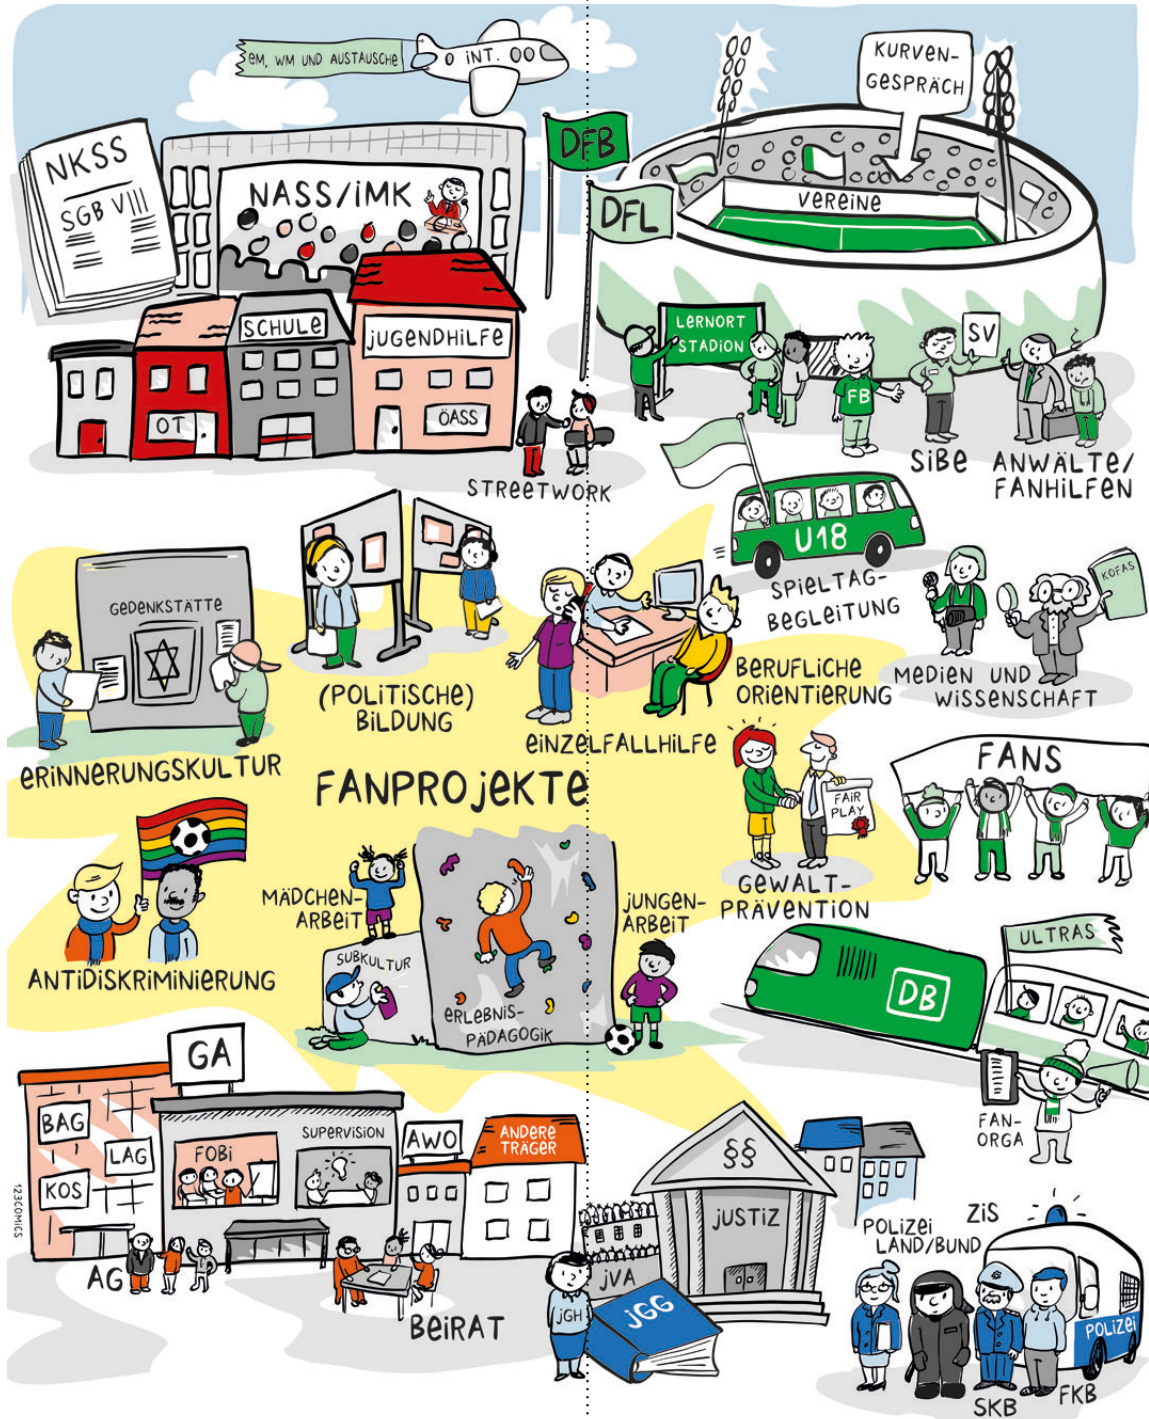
EM, WM UND AUSTAUSCHE
INT.

NKSS
SGB VIII

NASS/IMK

DFB

KURVEN-GESPRÄCH

DFL

VEREINE

SCHULE

JUGENDHILFE

OT

ÖASS

LERNORT STADION

SV

FB

STREETWORK

SIBE

ANWÄLTE/ FANHILFEN

U18

SPIELTAG-BEGLEITUNG

KOFAS

GEDENKSTÄTTE

(POLITISCHE) BILDUNG

BERUFLICHE ORIENTIERUNG

MEDIEN UND WISSENSCHAFT

ERINNERUNGSKULTUR

EINZELFALLHILFE

FANPROJEKTE

FANS

FAIR PLAY

MÄDCHEN-ARBEIT

JUNGEN-ARBEIT

GEWALT-PRÄVENTION

SUBKULTUR

ERLEBNIS-PÄDAGOGIK

ANTIDISKRIMINIERUNG

ULTRAS

DB

GA

BAG

LAG

KOS

FOBI

SUPERVISION

AWO

ANDERE TRÄGER

FAN-ORGA

JUSTIZ

ZIS

POLIZEI LAND/BUND

JVA

JGH

JGG

AG

BEIRAT

POLIZEI

SKB

FKB

123COMICS